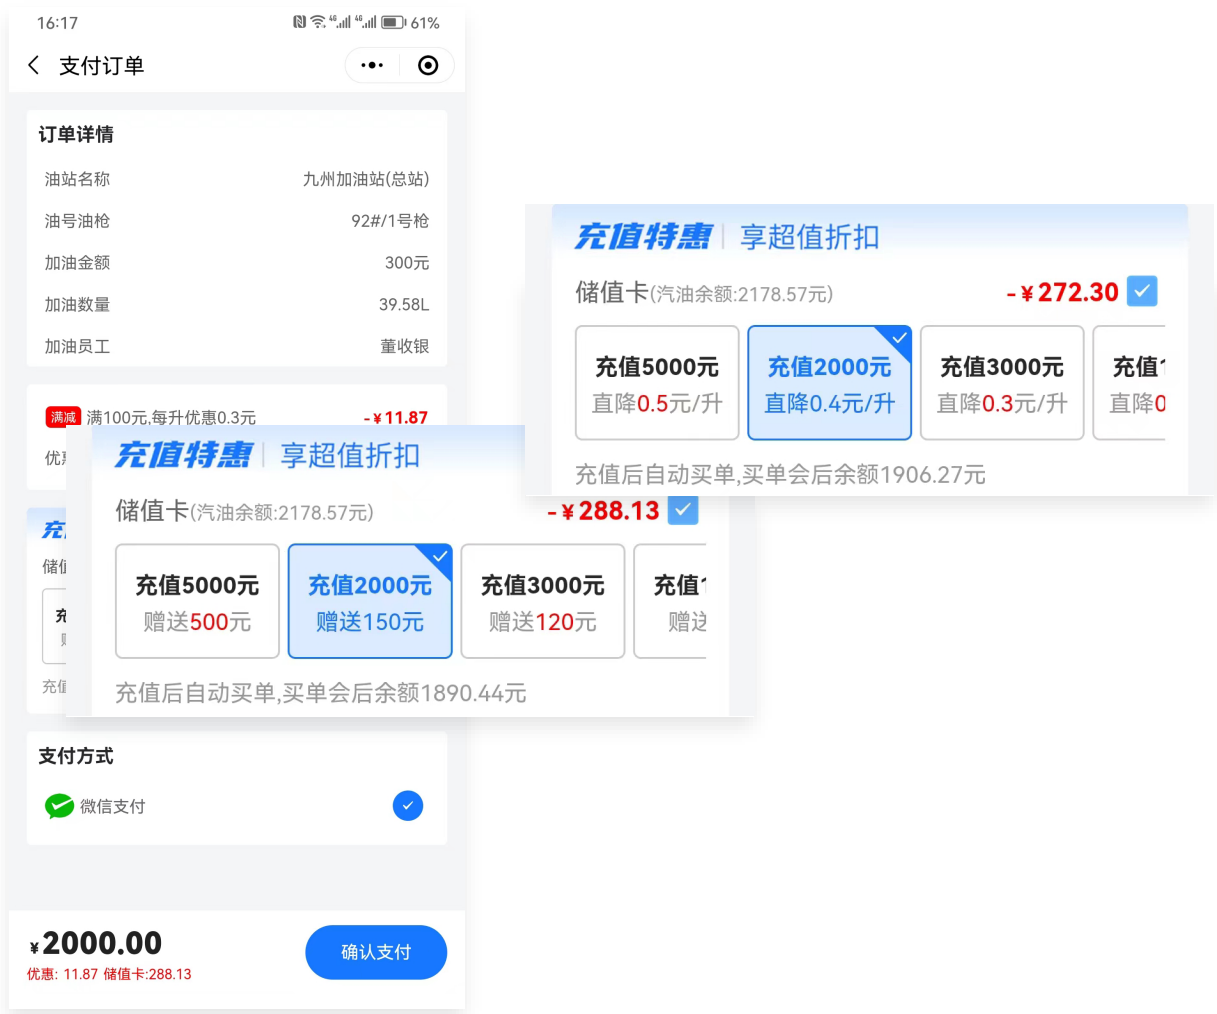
16:17 61%

支付订单

订单详情

油站名称 九州加油站(总站)

油号油枪 92#/1号枪

加油金额 300元

加油数量 39.58L

加油员工 董收银

满减 满100元,每升优惠0.3元 -¥11.87

优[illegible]

充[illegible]

储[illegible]

充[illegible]

充值特惠 | 享超值折扣

储值卡(汽油余额:2178.57元) -¥272.30

| 充值5000元 直降0.5元/升 | 充值2000元 直降0.4元/升 | 充值3000元 直降0.3元/升 | 充值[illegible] 直降0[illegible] |
|---|---|---|---|

充值后自动买单,买单会后余额1906.27元

充值特惠 | 享超值折扣

储值卡(汽油余额:2178.57元) -¥288.13

| 充值5000元 赠送500元 | 充值2000元 赠送150元 | 充值3000元 赠送120元 | 充值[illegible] 赠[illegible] |
|---|---|---|---|

充值后自动买单,买单会后余额1890.44元

支付方式

微信支付

¥2000.00

优惠: 11.87 储值卡:288.13

确认支付